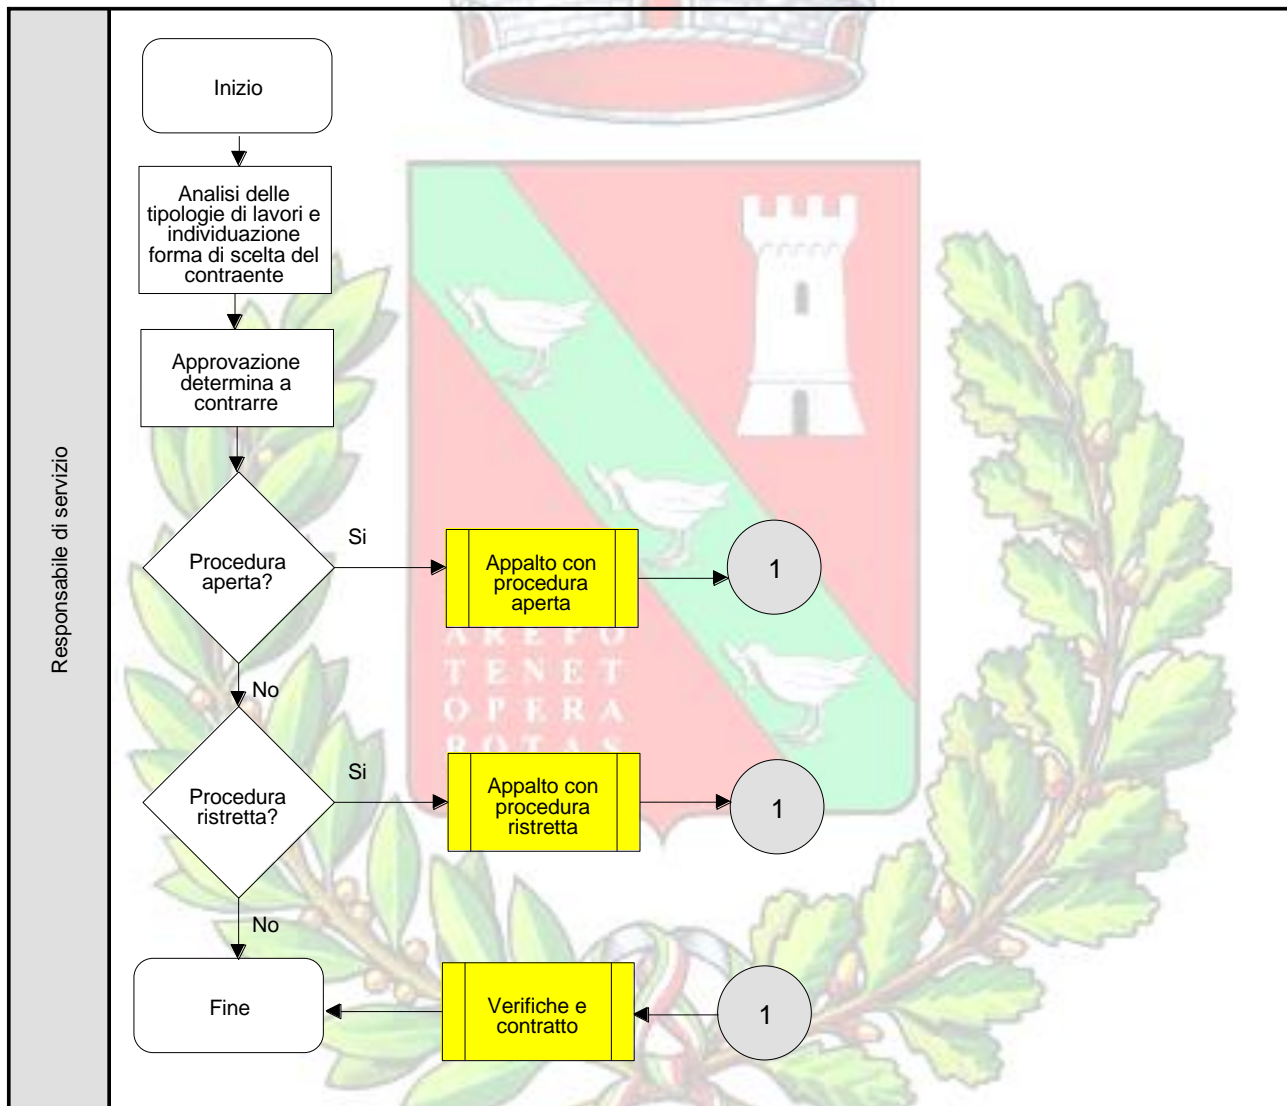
Responsabile di servizio

Inizio

Analisi delle tipologie di lavori e individuazione forma di scelta del contraente

Approvazione determina a contrarre

Procedura aperta?

Si

Appalto con procedura aperta

1

No

Procedura ristretta?

Si

Appalto con procedura ristretta

1

No

Fine

Verifiche e contratto

1

AREPO
TENET
OPERA
ROTAS